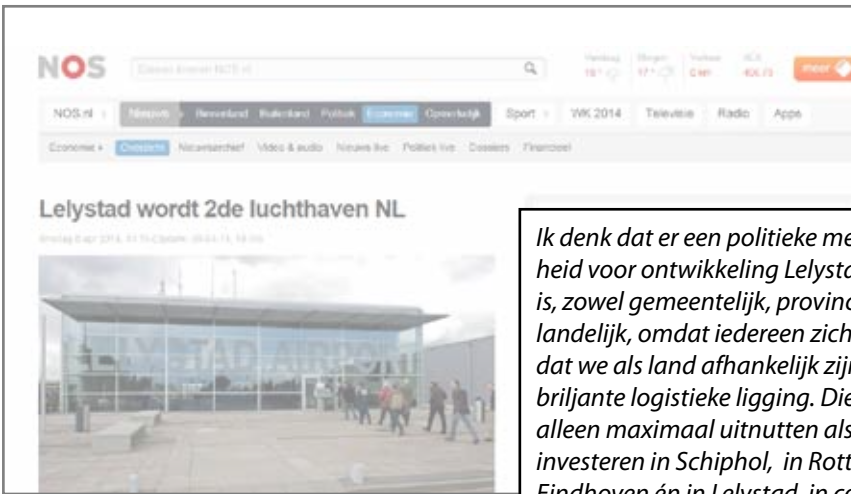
NOS

Zoeken binnen NOS.nl

NOS.nl | Nieuws | Binnenland | Buitenland | Politiek | Economie | Opmerkelijk | Sport | WK 2014 | Televisie | Radio | Apps

Economie | Overzicht | Nieuwsarchief | Video & audio | Nieuws live | Politiek live | Dossiers | Financieel

Lelystad wordt 2de luchthaven NL

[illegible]

YSTAD AIRPORT

Ik denk dat er een politieke me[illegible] heid voor ontwikkeling Lelysta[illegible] is, zowel gemeentelijk, provinc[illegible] landelijk, omdat iedereen zich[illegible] dat we als land afhankelijk zij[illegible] briljante logistieke ligging. Die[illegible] alleen maximaal uitnutten als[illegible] investeren in Schiphol, in Rott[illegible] Eindhoven én in Lelystad, in co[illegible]